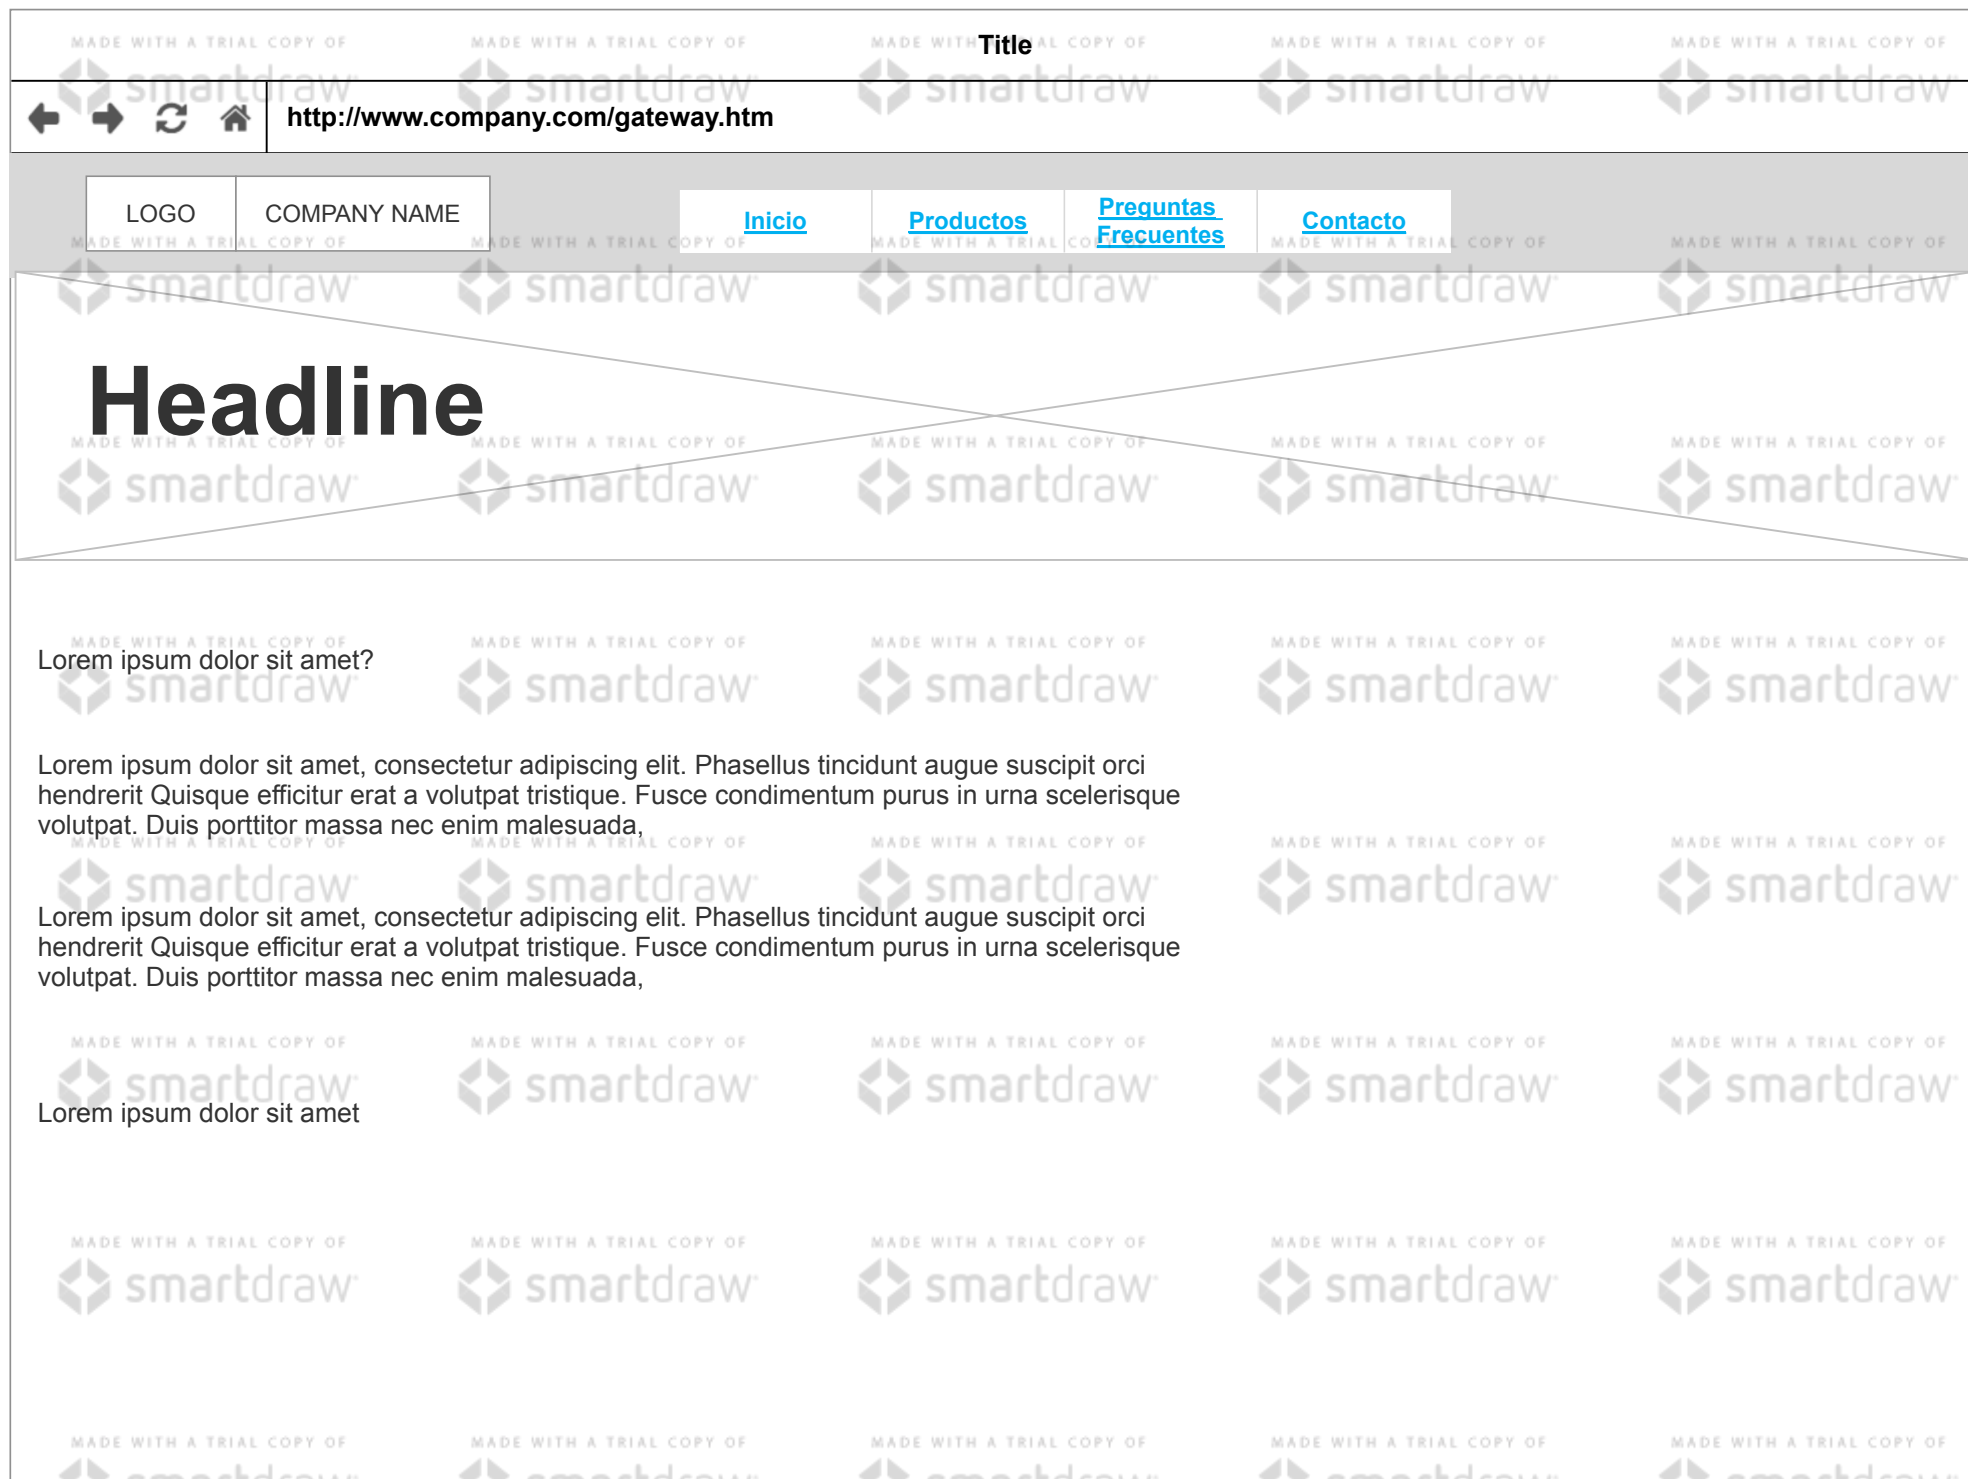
Title

http://www.company.com/gateway.htm

LOGO | COMPANY NAME

Inicio Productos Preguntas Frecuentes Contacto

Headline

Lorem ipsum dolor sit amet?

Lorem ipsum dolor sit amet, consectetur adipiscing elit. Phasellus tincidunt augue suscipit orci hendrerit Quisque efficitur erat a volutpat tristique. Fusce condimentum purus in urna scelerisque volutpat. Duis porttitor massa nec enim malesuada,

Lorem ipsum dolor sit amet, consectetur adipiscing elit. Phasellus tincidunt augue suscipit orci hendrerit Quisque efficitur erat a volutpat tristique. Fusce condimentum purus in urna scelerisque volutpat. Duis porttitor massa nec enim malesuada,

Lorem ipsum dolor sit amet

MADE WITH A TRIAL COPY OF smartdraw